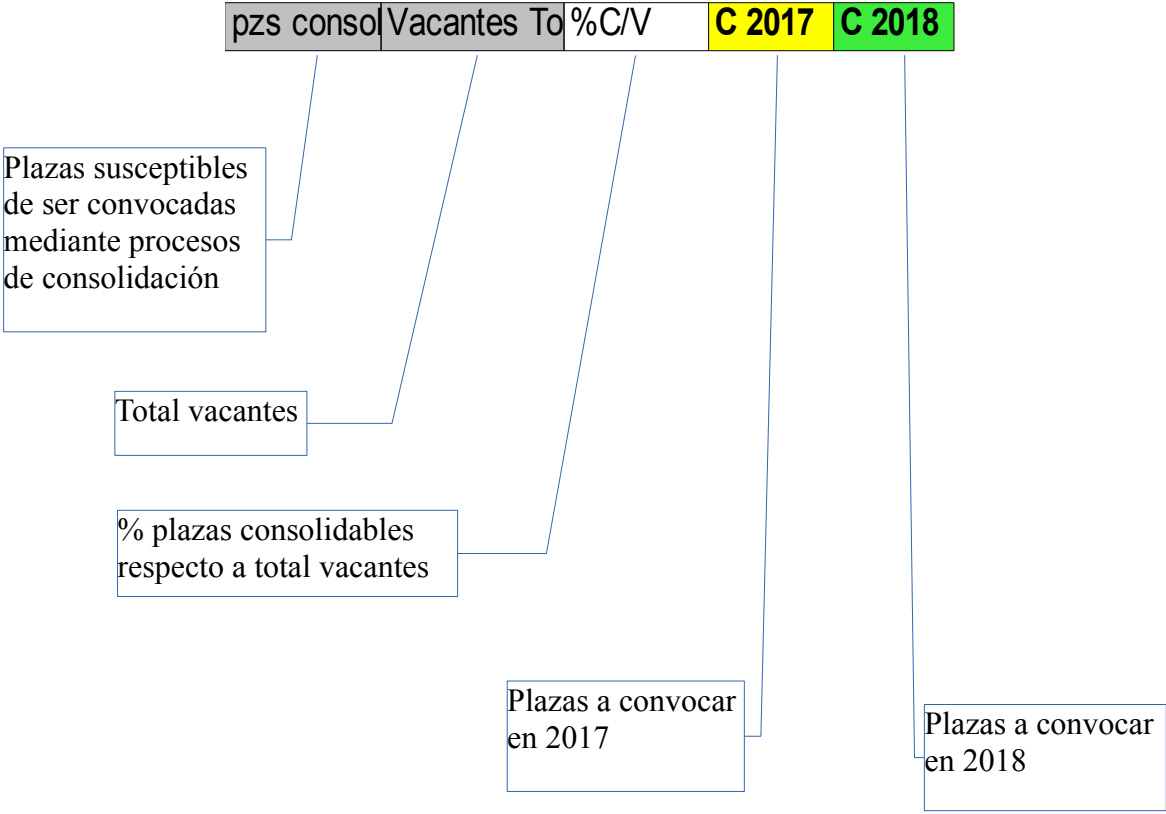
| pzs consol | Vacantes To | %C/V | C 2017 | C 2018 |
|---|---|---|---|---|

Plazas susceptibles de ser convocadas mediante procesos de consolidación

Total vacantes

% plazas consolidables respecto a total vacantes

Plazas a convocar en 2017

Plazas a convocar en 2018